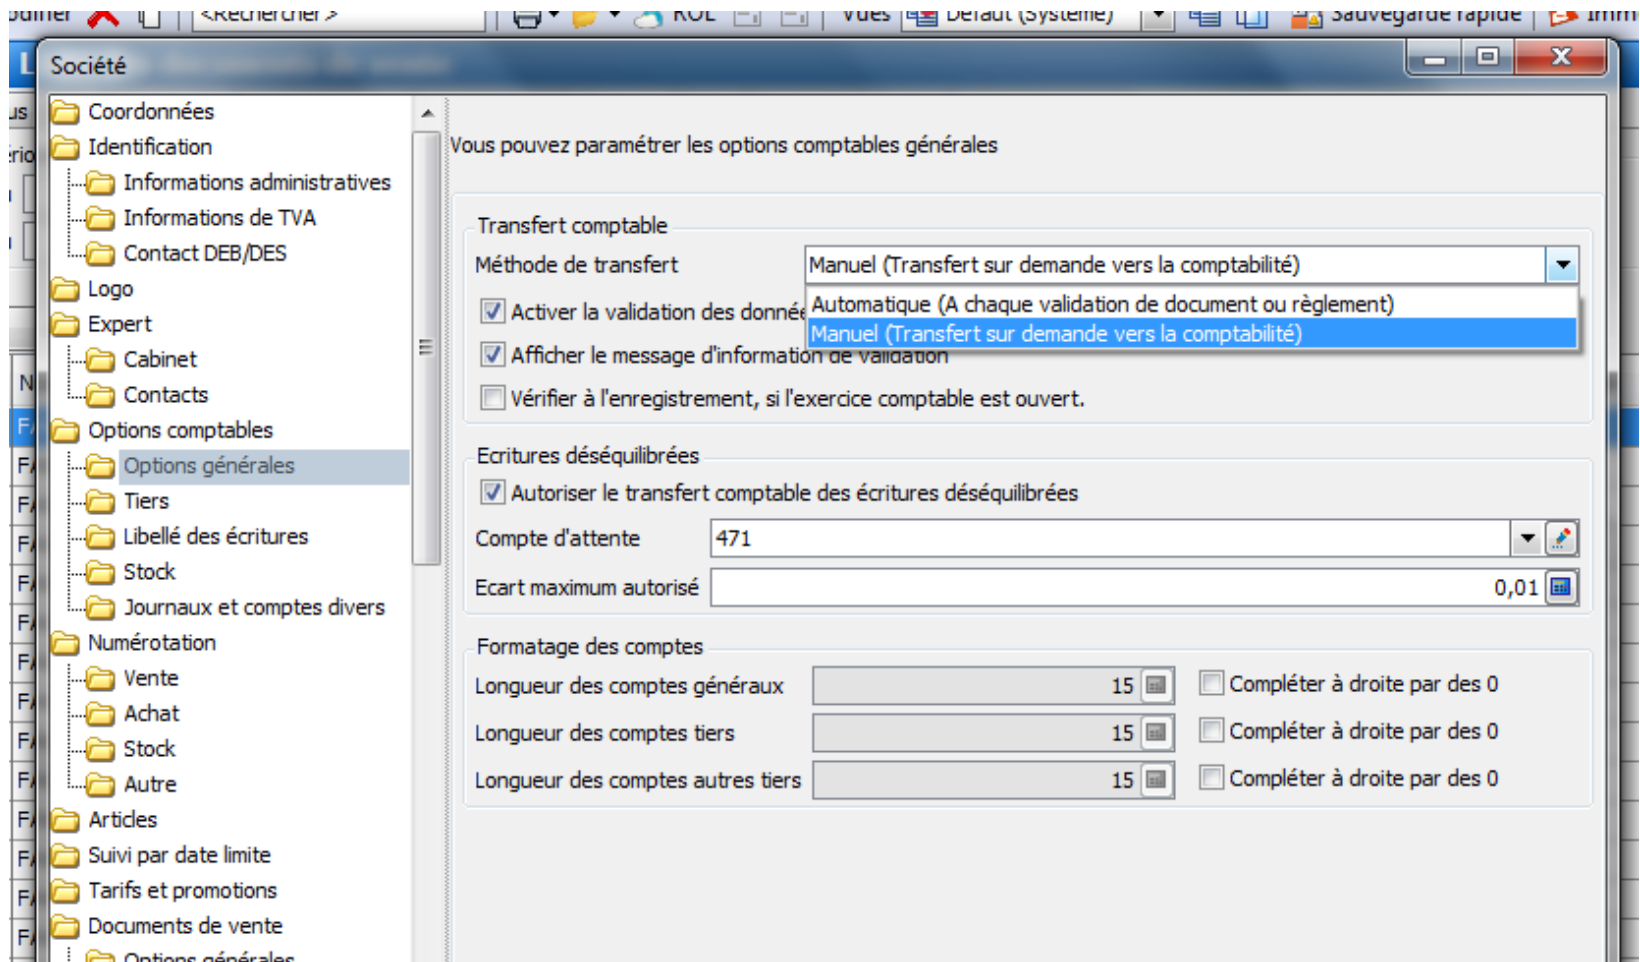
Société

Coordonnées
Identification
Informations administratives
Informations de TVA
Contact DEB/DES
Logo
Expert
Cabinet
Contacts
Options comptables
Options générales
Tiers
Libellé des écritures
Stock
Journaux et comptes divers
Numérotation
Vente
Achat
Stock
Autre
Articles
Suivi par date limite
Tarifs et promotions
Documents de vente
Options générales

Vous pouvez paramétrer les options comptables générales

Transfert comptable
Méthode de transfert
Manuel (Transfert sur demande vers la comptabilité)
Automatique (A chaque validation de document ou règlement)
Manuel (Transfert sur demande vers la comptabilité)
Activer la validation des donné
Afficher le message d'information de validation
Vérifier à l'enregistrement, si l'exercice comptable est ouvert.

Ecritures déséquilibrées
Autoriser le transfert comptable des écritures déséquilibrées
Compte d'attente 471
Ecart maximum autorisé 0,01

Formatage des comptes
Longueur des comptes généraux 15
Compléter à droite par des 0
Longueur des comptes tiers 15
Compléter à droite par des 0
Longueur des comptes autres tiers 15
Compléter à droite par des 0